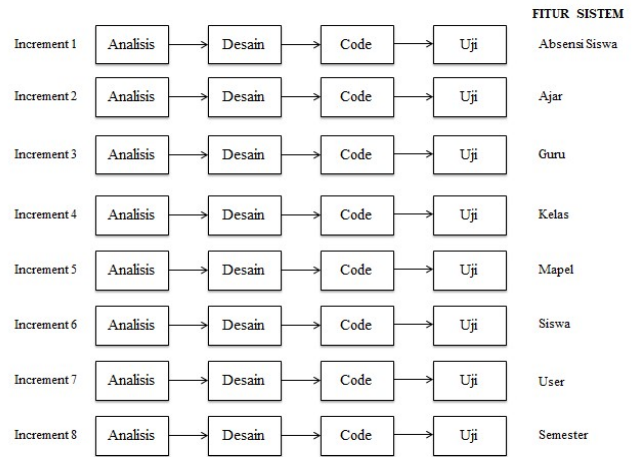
FITUR SISTEM

Increment 1 Analisis Desain Code Uji Absensi Siswa

Increment 2 Analisis Desain Code Uji Ajar

Increment 3 Analisis Desain Code Uji Guru

Increment 4 Analisis Desain Code Uji Kelas

Increment 5 Analisis Desain Code Uji Mapel

Increment 6 Analisis Desain Code Uji Siswa

Increment 7 Analisis Desain Code Uji User

Increment 8 Analisis Desain Code Uji Semester